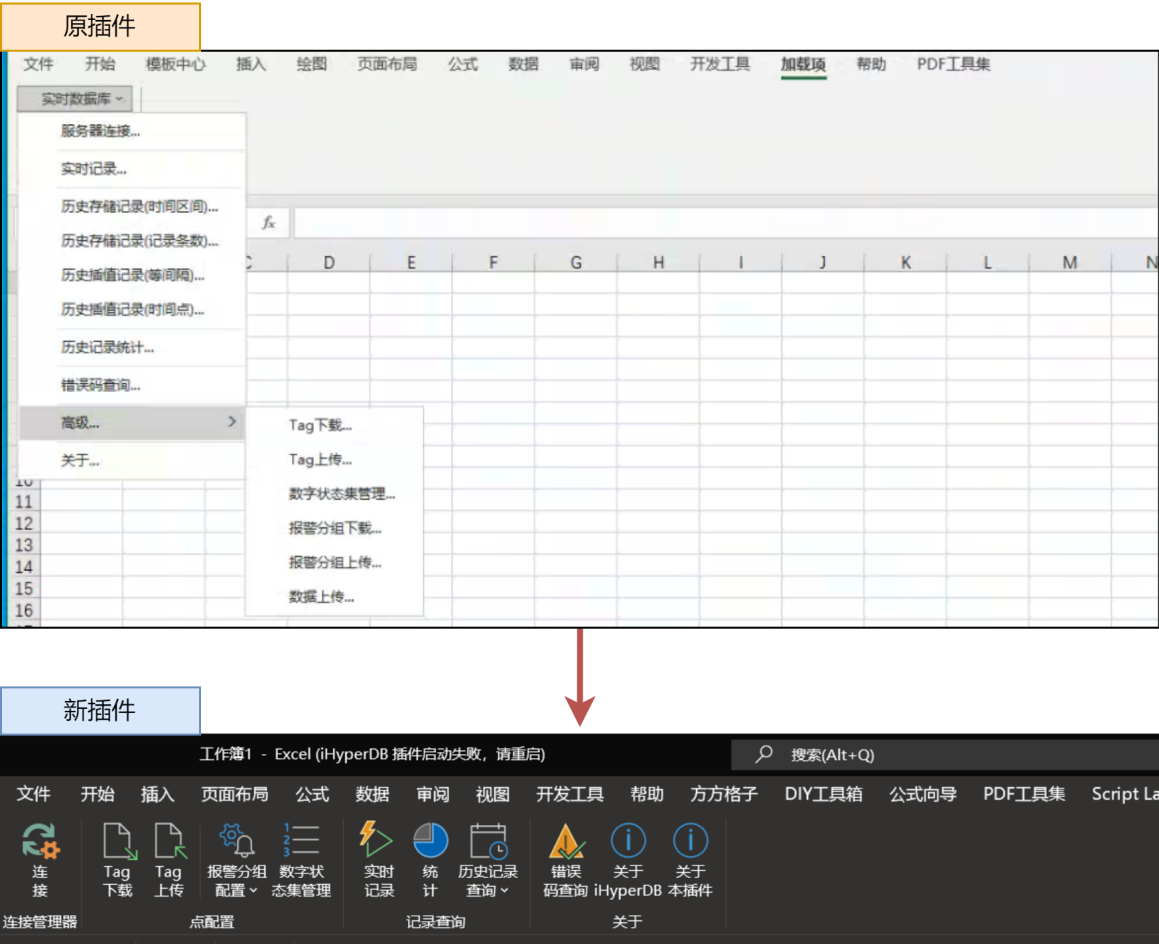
原插件

文件 开始 模板中心 插入 绘图 页面布局 公式 数据 审阅 视图 开发工具 加载项 帮助 PDF工具集

实时数据库

服务器连接...
实时记录...
历史存储记录(时间区间)...
历史存储记录(记录条数)...
历史插值记录(等间隔)...
历史插值记录(时间点)...
历史记录统计...
错误码查询...
高级...
关于...

Tag下载...
Tag上传...
数字状态集管理...
报警分组下载...
报警分组上传...
数据上传...

$f_x$

C D E F G H I J K L M N

10 11 12 13 14 15 16

新插件

工作簿1 - Excel (iHyperDB 插件启动失败，请重启)

搜索(Alt+Q)

文件 开始 插入 页面布局 公式 数据 审阅 视图 开发工具 帮助 方方格子 DIY工具箱 公式向导 PDF工具集 Script La

连接
连接管理器

Tag下载 Tag上传 报警分组配置 数字状态集管理
点配置

实时记录 统计 历史记录查询
记录查询

错误码查询 关于iHyperDB 关于本插件
关于